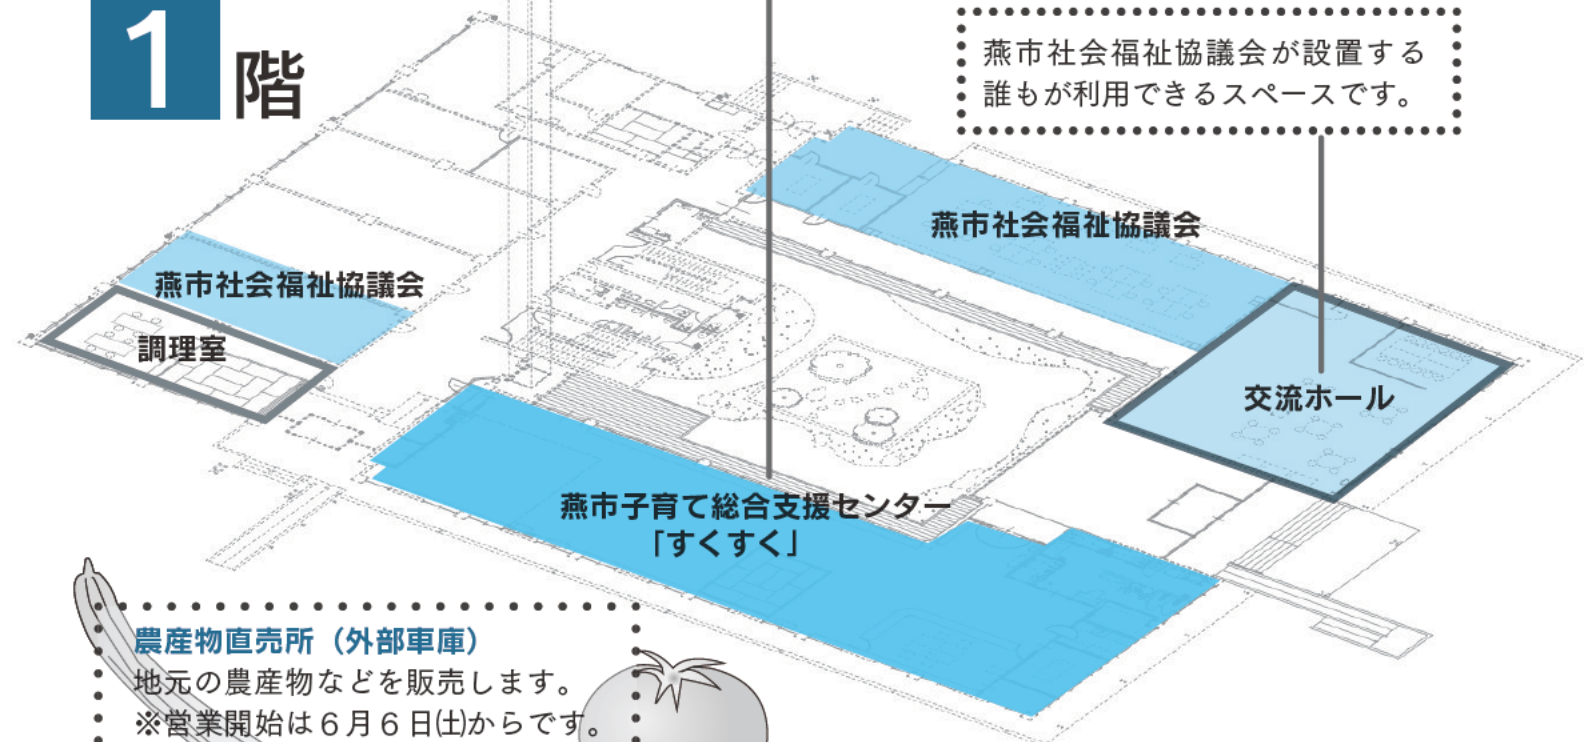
1 階

燕市社会福祉協議会が設置する誰もが利用できるスペースです。

燕市社会福祉協議会

燕市社会福祉協議会

調理室

交流ホール

燕市子育て総合支援センター「すくすく」

農産物直売所（外部車庫）
地元の農産物などを販売します。
※営業開始は６月６日㈯からです。